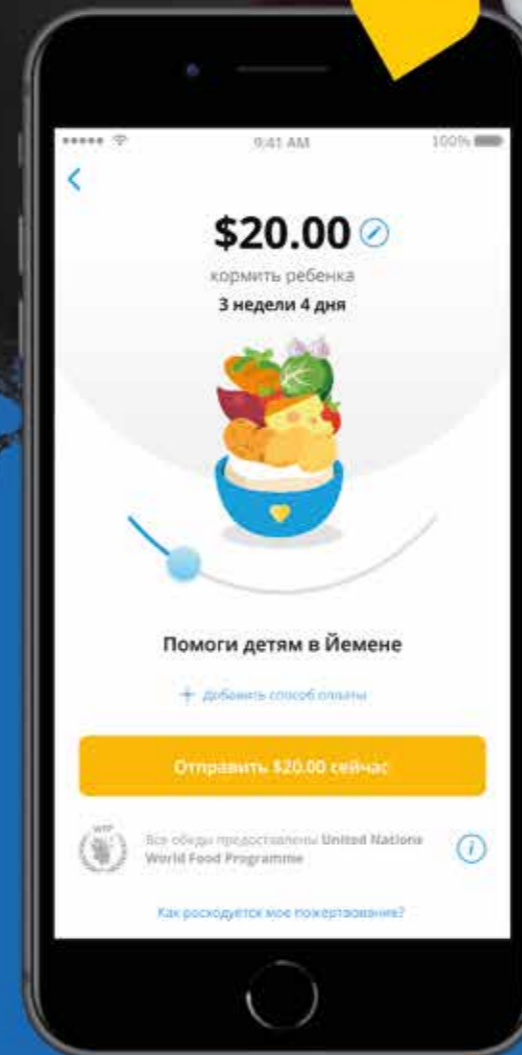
••••• 9:41 AM 100%

<

$20.00

кормить ребенка

3 недели 4 дня

Помоги детям в Йемене

+ Добавить способ оплаты

Отправить $20.00 сейчас

WFP

Все обеды предоставлены United Nations World Food Programme

i

Как расходуется мое пожертвование?